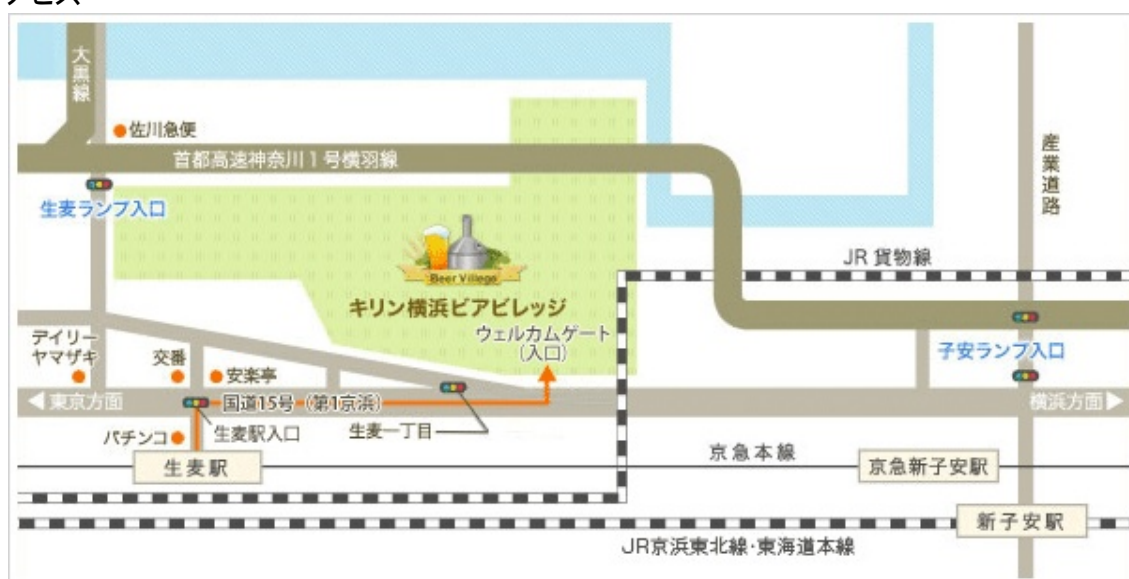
アクセス

大黒線

佐川急便

首都高速神奈川1号横羽線

生麦ランプ入口

産業道路

Beer Village

キリン横浜ビアビレッジ

JR貨物線

ウェルカムゲート（入口）

デイリーヤマザキ

交番

安楽亭

子安ランプ入口

◀東京方面

国道15号（第1京浜）

横浜方面▶

パチンコ

生麦駅入口

生麦一丁目

京急本線

生麦駅

京急新子安駅

新子安駅

JR京浜東北線·東海道本線